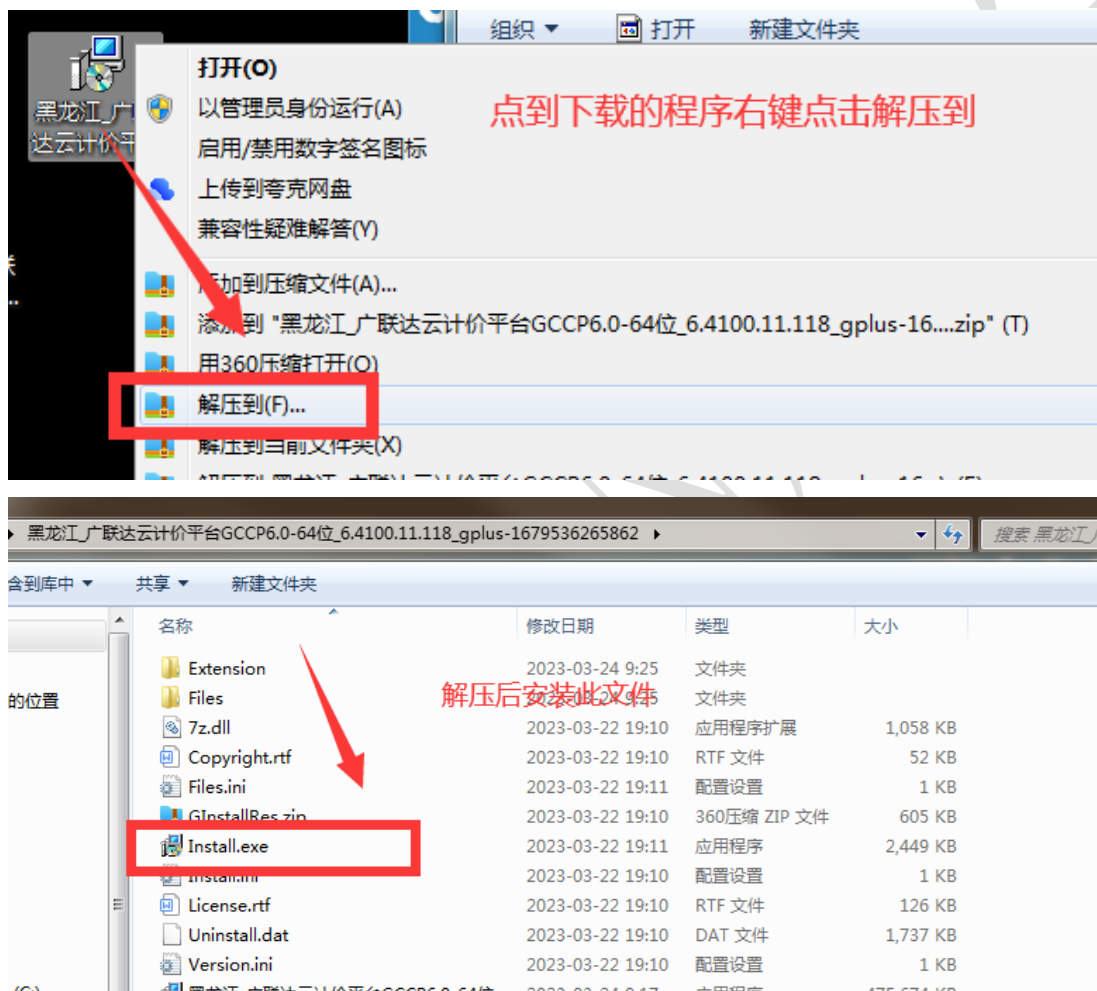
组织 ▾ 打开 新建文件夹

黑龙江_广联达云计价平

打开(O)
以管理员身份运行(A)
启用/禁用数字签名图标
上传到夸克网盘
兼容性疑难解答(Y)
添加到压缩文件(A)...
添加到 "黑龙江_广联达云计价平台GCCP6.0-64位_6.4100.11.118_gplus-16....zip" (T)
用360压缩打开(O)
解压到(F)...
解压到当前文件夹(X)
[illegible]

点到下载的程序右键点击解压到

黑龙江_广联达云计价平台GCCP6.0-64位_6.4100.11.118_gplus-1679536265862 ▸

搜索 黑龙江_广

含到库中 ▾ 共享 ▾ 新建文件夹

的位置

解压后安装此文件

| 名称 | 修改日期 | 类型 | 大小 |
|---|---|---|---|
| Extension | 2023-03-24 9:25 | 文件夹 | |
| Files | 2023-03-24 9:25 | 文件夹 | |
| 7z.dll | 2023-03-22 19:10 | 应用程序扩展 | 1,058 KB |
| Copyright.rtf | 2023-03-22 19:10 | RTF 文件 | 52 KB |
| Files.ini | 2023-03-22 19:11 | 配置设置 | 1 KB |
| GInstallRes.zip | 2023-03-22 19:10 | 360压缩 ZIP 文件 | 605 KB |
| Install.exe | 2023-03-22 19:11 | 应用程序 | 2,449 KB |
| Install.ini | 2023-03-22 19:10 | 配置设置 | 1 KB |
| License.rtf | 2023-03-22 19:10 | RTF 文件 | 126 KB |
| Uninstall.dat | 2023-03-22 19:10 | DAT 文件 | 1,737 KB |
| Version.ini | 2023-03-22 19:10 | 配置设置 | 1 KB |
| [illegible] | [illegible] | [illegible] | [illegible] |